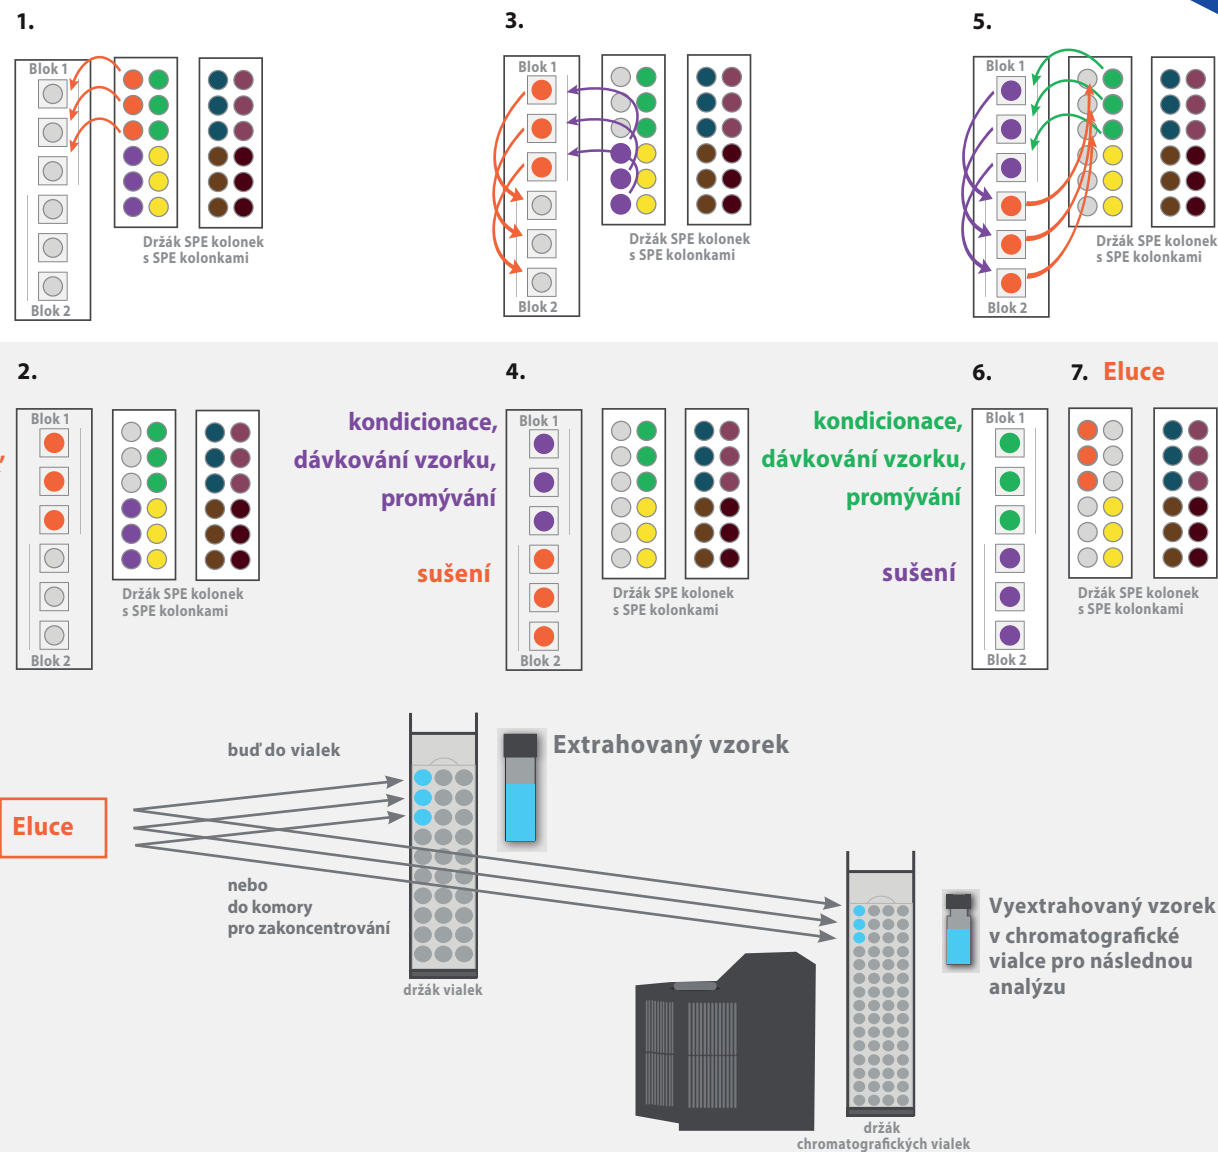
1.

Blok 1

Blok 2

Držák SPE kolonek s SPE kolonkami

3.

Blok 1

Blok 2

Držák SPE kolonek s SPE kolonkami

5.

Blok 1

Blok 2

Držák SPE kolonek s SPE kolonkami

2.

Blok 1

Blok 2

Držák SPE kolonek s SPE kolonkami

kondicionace, dávkování vzorku, promývání

sušení

4.

Blok 1

Blok 2

Držák SPE kolonek s SPE kolonkami

kondicionace, dávkování vzorku, promývání

sušení

6.

Blok 1

Blok 2

7. Eluce

Držák SPE kolonek s SPE kolonkami

buď do vialek

Extrahovaný vzorek

Eluce

nebo do komory pro zakoncentrování

držák vialek

Vyextrahovaný vzorek v chromatografické vialce pro následnou analýzu

držák chromatografických vialek